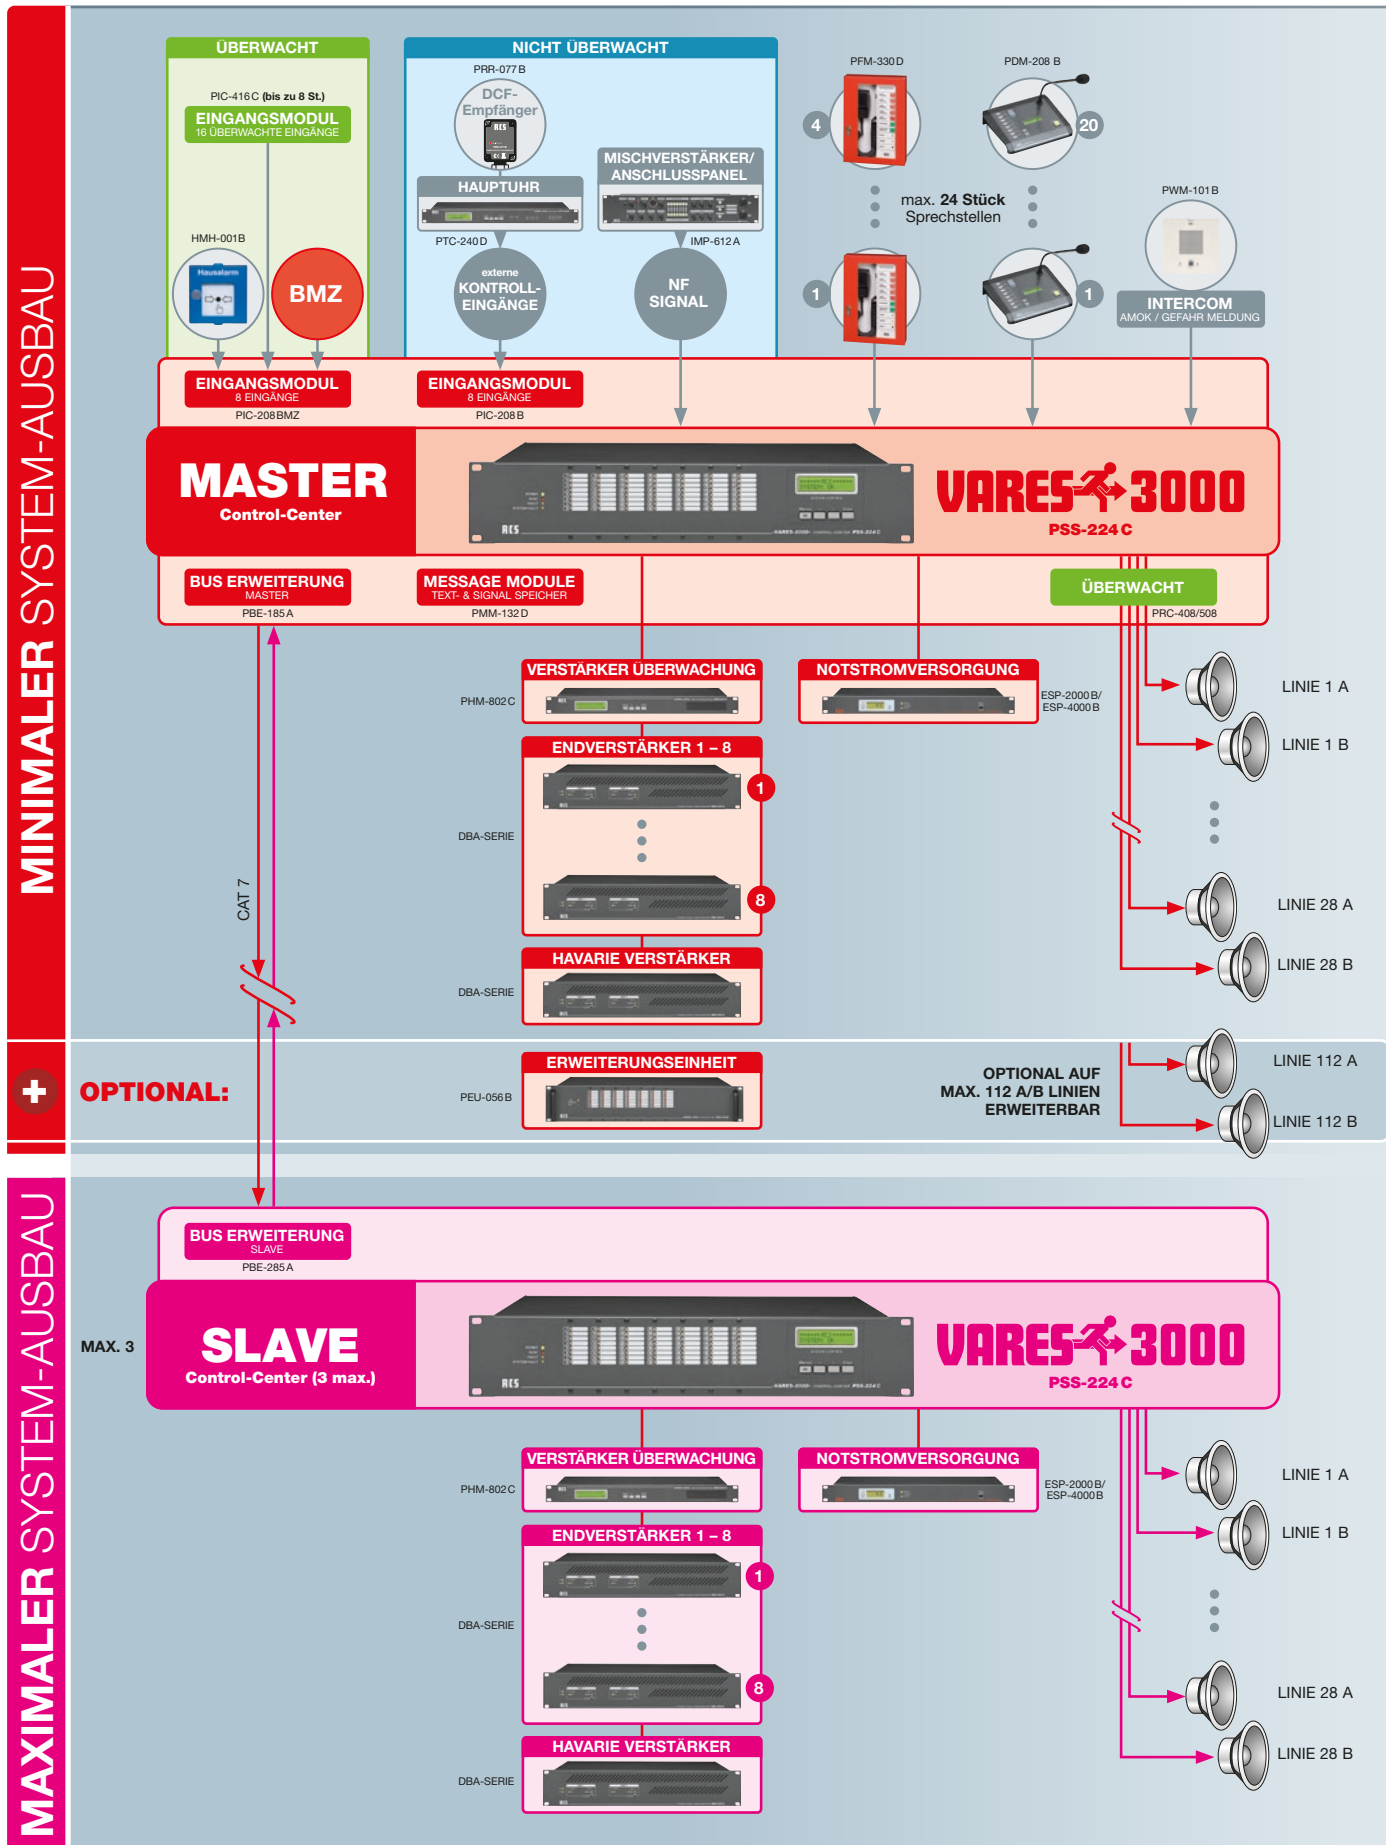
MINIMALER SYSTEM-AUSBAU

ÜBERWACHT

PIC-416 C (bis zu 8 St.)
EINGANGSMODUL
16 ÜBERWACHTE EINGÄNGE

HMH-001 B
Hausalarm

BMZ

NICHT ÜBERWACHT

PRR-077 B
DCF-Empfänger

HAUPTUHR
PTC-240 D

MISCHVERSTÄRKER/ ANSCHLUSSPANEL
IMP-612 A

externe KONTROLL-EINGÄNGE

NF SIGNAL

PFM-330 D
PDM-208 B

4
20

max. 24 Stück Sprechstellen

1
1

PWM-101 B
INTERCOM
AMOK / GEFAHR MELDUNG

EINGANGSMODUL
8 EINGÄNGE
PIC-208 BMZ

EINGANGSMODUL
8 EINGÄNGE
PIC-208 B

MASTER
Control-Center

VARES 3000
PSS-224 C

BUS ERWEITERUNG
MASTER
PBE-185 A

MESSAGE MODULE
TEXT- & SIGNAL SPEICHER
PMM-132 D

ÜBERWACHT
PRC-408/508

VERSTÄRKER ÜBERWACHUNG
PHM-802 C

NOTSTROMVERSORGUNG
ESP-2000 B/ ESP-4000 B

ENDVERSTÄRKER 1 – 8
1
8
DBA-SERIE

CAT 7

HAVARIE VERSTÄRKER
DBA-SERIE

LINIE 1 A
LINIE 1 B
LINIE 28 A
LINIE 28 B

OPTIONAL:

ERWEITERUNGSEINHEIT
PEU-056 B

OPTIONAL AUF MAX. 112 A/B LINIEN ERWEITERBAR

LINIE 112 A
LINIE 112 B

MAXIMALER SYSTEM-AUSBAU

BUS ERWEITERUNG
SLAVE
PBE-285 A

MAX. 3

SLAVE
Control-Center (3 max.)

VARES 3000
PSS-224 C

VERSTÄRKER ÜBERWACHUNG
PHM-802 C

NOTSTROMVERSORGUNG
ESP-2000 B/ ESP-4000 B

ENDVERSTÄRKER 1 – 8
1
8
DBA-SERIE

HAVARIE VERSTÄRKER
DBA-SERIE

LINIE 1 A
LINIE 1 B
LINIE 28 A
LINIE 28 B